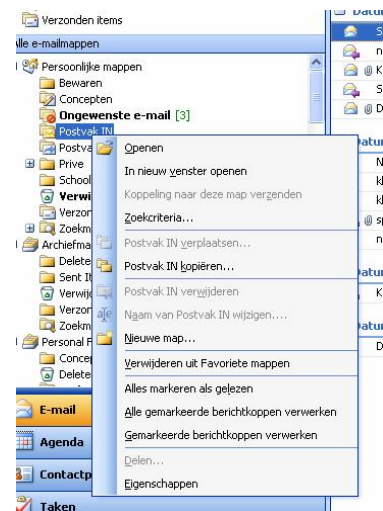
Verzonden items
lle e-mailmappen
Persoonlijke mappen
Bewaren
Concepten
Ongewenste e-mail [3]
Postvak IN
Postva
Prive
School
Verwi
Verzon
Zoekm
Archiefma
Delete
Sent It
Verwijd
Verzon
Zoekm
Personal F
Concep
Delete
E-mail
Agenda
Contactp
Taken

Datu
S
n
K
S
D
atu
N
kl
kl
sp
n
atu
K
atu
D

Openen
In nieuw venster openen
Koppeling naar deze map verzenden
Zoekcriteria...
Postvak IN verplaatsen...
Postvak IN kopiëren...
Postvak IN verwijderen
Naam van Postvak IN wijzigen...
Nieuwe map...
Verwijderen uit Favoriete mappen
Alles markeren als gelezen
Alle gemarkeerde berichtkoppen verwerken
Gemarkeerde berichtkoppen verwerken
Delen...
Eigenschappen